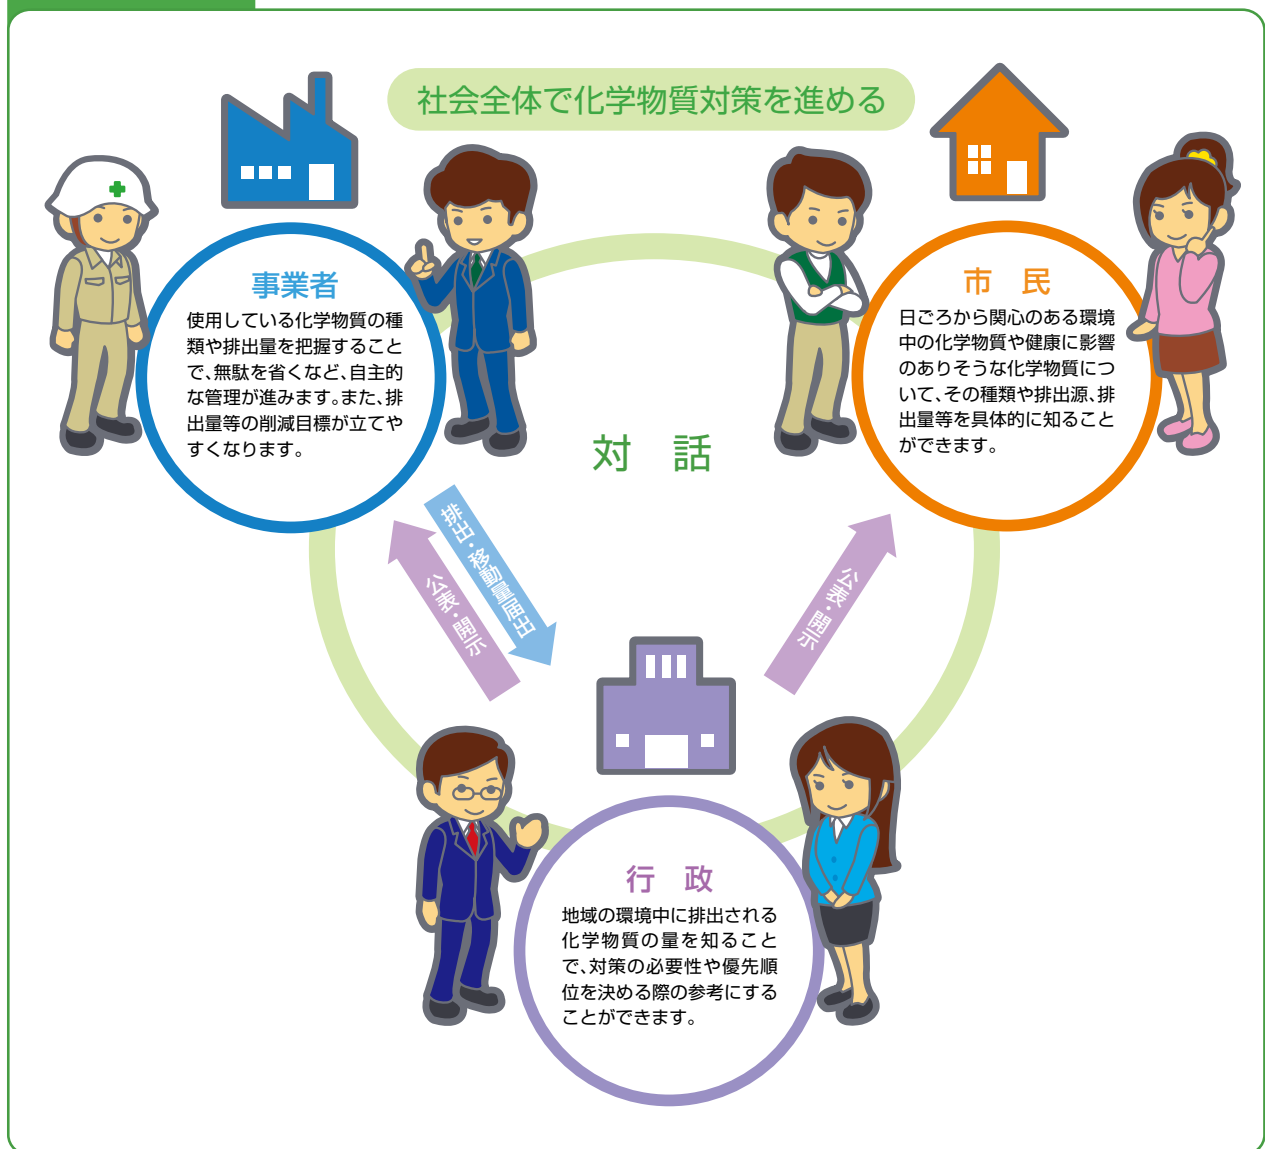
社会全体で化学物質対策を進める

事業者

使用している化学物質の種類や排出量を把握することで、無駄を省くなど、自主的な管理が進みます。また、排出量等の削減目標が立てやすくなります。

市　民

日ごろから関心のある環境中の化学物質や健康に影響のありそうな化学物質について、その種類や排出源、排出量等を具体的に知ることができます。

対　話

排出・移動量届出

公表・開示

公表・開示

行　政

地域の環境中に排出される化学物質の量を知ることで、対策の必要性や優先順位を決める際の参考にすることができます。